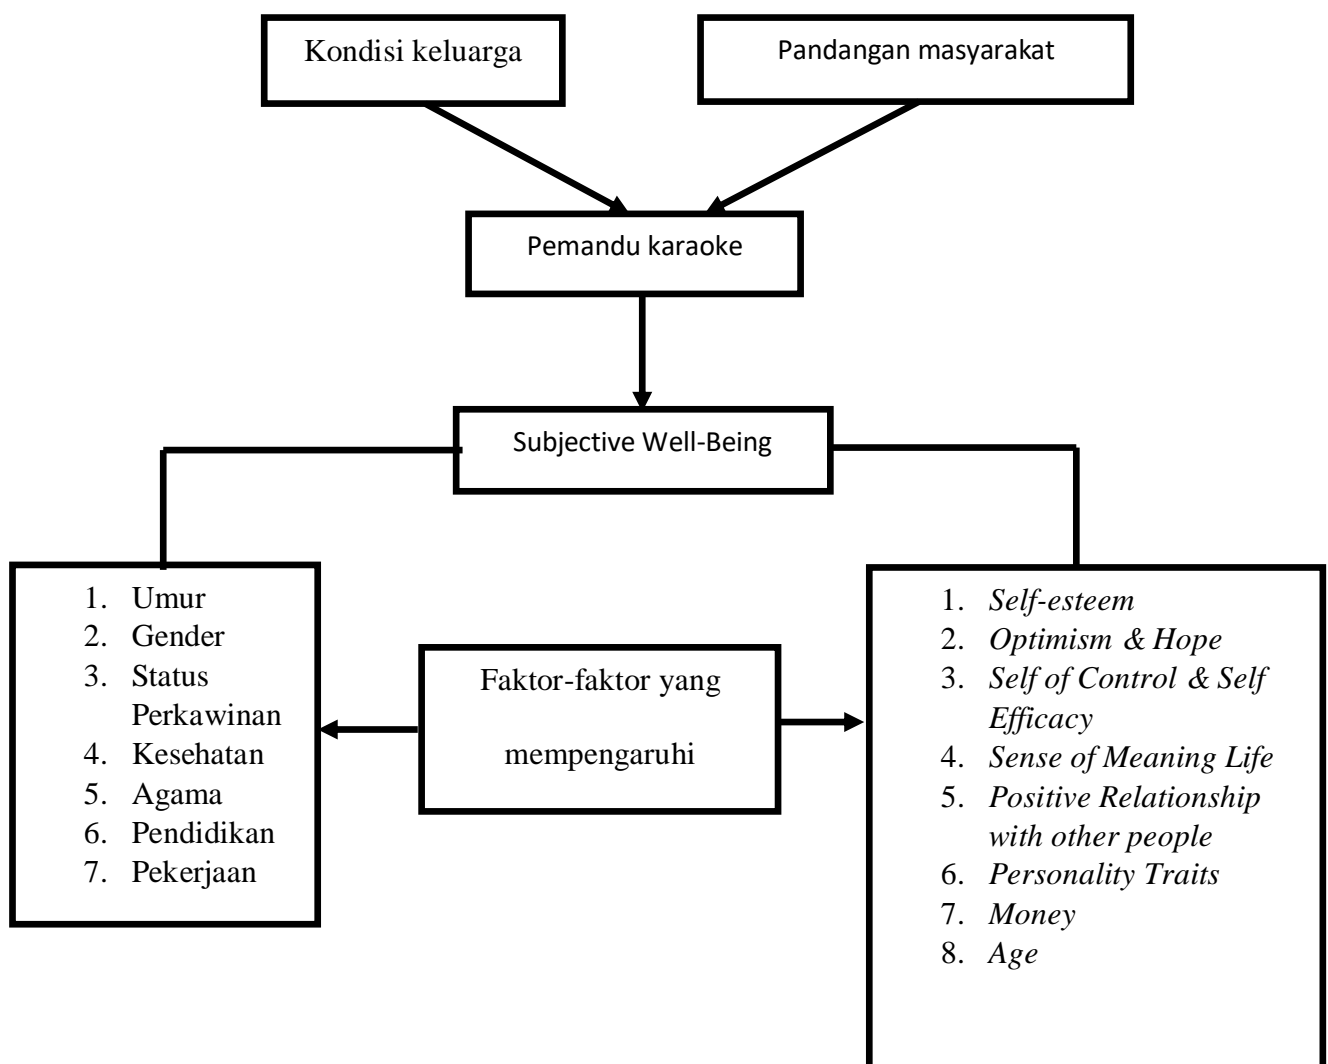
Kondisi keluarga

Pandangan masyarakat

Pemandu karaoke

Subjective Well-Being

1. Umur
2. Gender
3. Status Perkawinan
4. Kesehatan
5. Agama
6. Pendidikan
7. Pekerjaan

Faktor-faktor yang mempengaruhi

1. Self-esteem
2. Optimism & Hope
3. Self of Control & Self Efficacy
4. Sense of Meaning Life
5. Positive Relationship with other people
6. Personality Traits
7. Money
8. Age